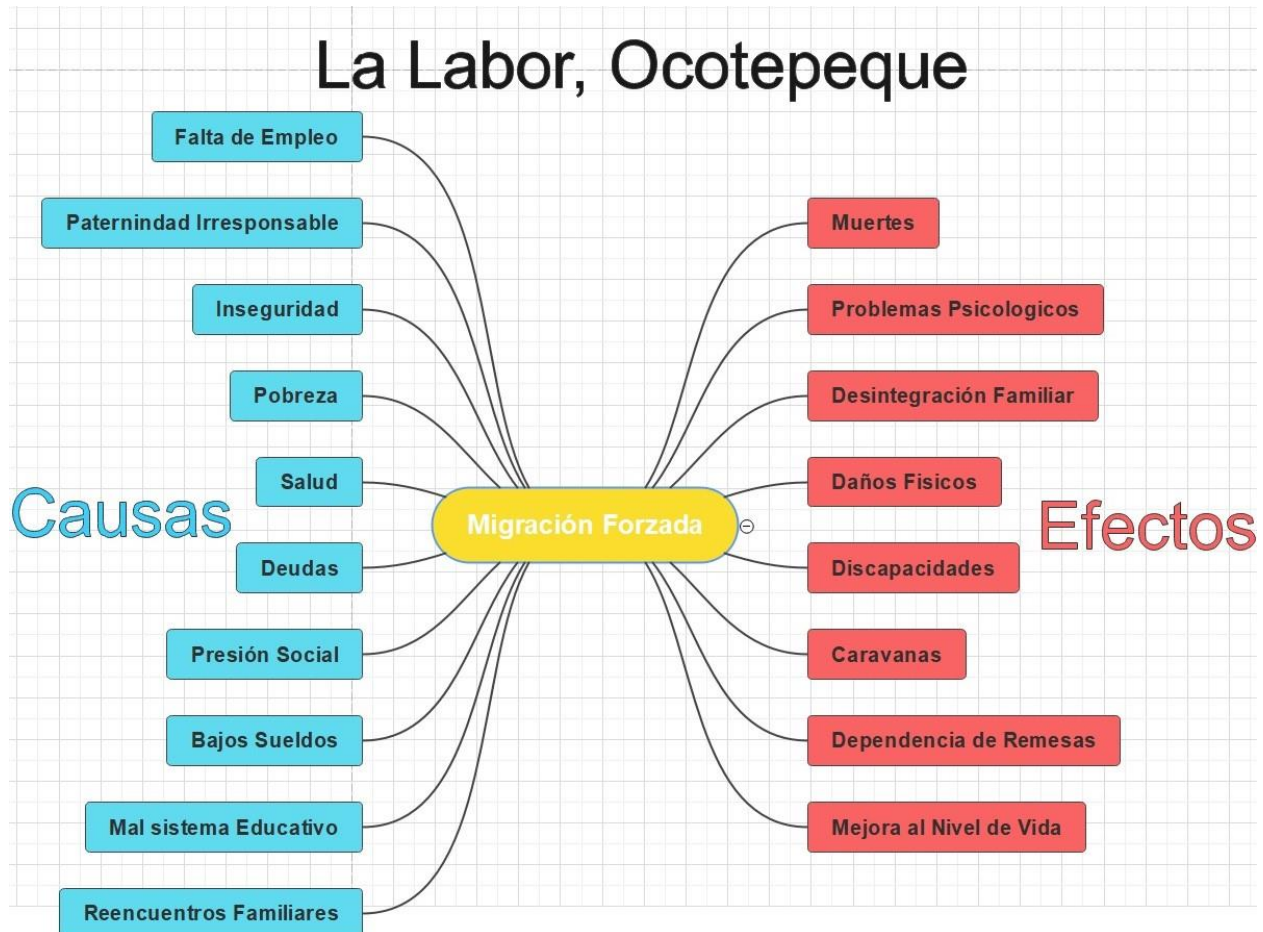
La Labor, Ocotepeque

Causas

Falta de Empleo

Paternindad Irresponsable

Inseguridad

Pobreza

Salud

Deudas

Presión Social

Bajos Sueldos

Mal sistema Educativo

Reencuentros Familiares

Migración Forzada

Efectos

Muertes

Problemas Psicologicos

Desintegración Familiar

Daños Fisicos

Discapacidades

Caravanas

Dependencia de Remesas

Mejora al Nivel de Vida